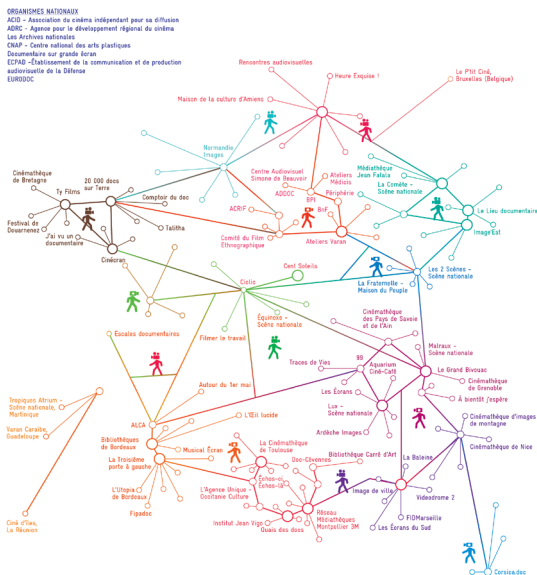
ORGANISMES NATIONAUX
ACID – Association du cinéma indépendant pour sa diffusion
ADRC – Agence pour le développement régional du cinéma
Les Archives nationales
CNAP – Centre national des arts plastiques
Documentaire sur grand écran
ECPAD – Établissement de la communication et de production audiovisuelle de la Défense
EURODOC

Rencontres audiovisuelles
Heure Exquise !
Le P'tit Ciné, Bruxelles (Belgique)
Maison de la culture d'Amiens
Normandie Images
Médiathèque Jean Falala
La Comète – Scène nationale
Le Lieu documentaire
Image'Est
Centre Audiovisuel Simone de Beauvoir
Ateliers Médicis
Périphérie
ADDOC
BPI
BnF
ACRIF
Comité du Film Ethnographique
Ateliers Varan
Cinémathèque de Bretagne
Ty Films
20 000 docs sur Terre
Comptoir du doc
Festival de Douarnenez
J'ai vu un documentaire
Talitha
Cinéphare
Cent Soleils
Ciclic
La Fraternelle – Maison du Peuple
Les 2 Scènes – Scène nationale
Équinoxe – Scène nationale
Filmer le travail
Cinémathèque des Pays de Savoie et de l'Ain
Escales documentaires
Traces de Vies
Malraux – Scène nationale
99
Aquarium Ciné-Café
Le Grand Bivouac
Cinémathèque de Grenoble
À bientôt j'espère
Les Écrans
Lux – Scène nationale
Autour du 1er mai
Tropiques Atrium – Scène nationale, Martinique
Varan Caraïbe, Guadeloupe
ALCA
L'Œil lucide
Ardèche Images
Cinémathèque d'images de montagne
Bibliothèques de Bordeaux
Musical Écran
La Cinémathèque de Toulouse
Bibliothèque Carré d'Art
La Boléine
Cinémathèque de Nice
La Troisième porte à gauche
Doc-Cévennes
Échos-ci Échos-là
Image de ville
Vidéodrome 2
L'Utopia de Bordeaux
L'Agence Unique – Occitanie Culture
Réseau Médiathèques Montpellier 3M
FIDMarseille
Fipadoc
Institut Jean Vigo
Quais des docs
Les Écrans du Sud
Ciné d'îles, La Réunion
Corsica.doc